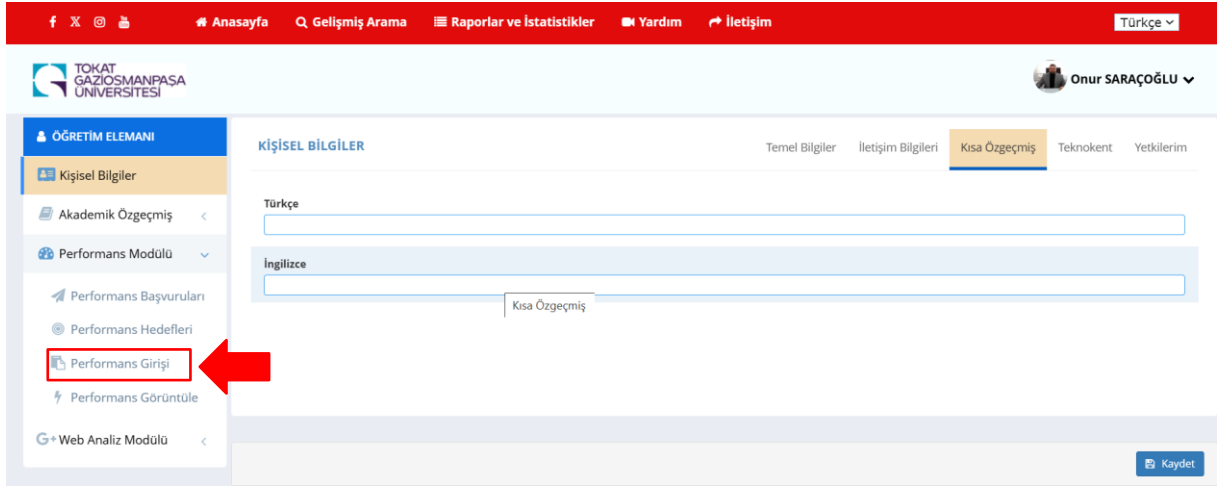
Anasayfa Gelişmiş Arama Raporlar ve İstatistikler Yardım İletişim Türkçe

TOKAT GAZİOSMANPAŞA ÜNİVERSİTESİ

Onur SARAÇOĞLU

ÖĞRETİM ELEMANI
Kişisel Bilgiler
Akademik Özgeçmiş
Performans Modülü
Performans Başvuruları
Performans Hedefleri
Performans Girişi
Performans Görüntüle
Web Analiz Modülü

KİŞİSEL BİLGİLER

Temel Bilgiler İletişim Bilgileri Kısa Özgeçmiş Teknokent Yetkilerim

Türkçe

İngilizce

Kısa Özgeçmiş

Kaydet